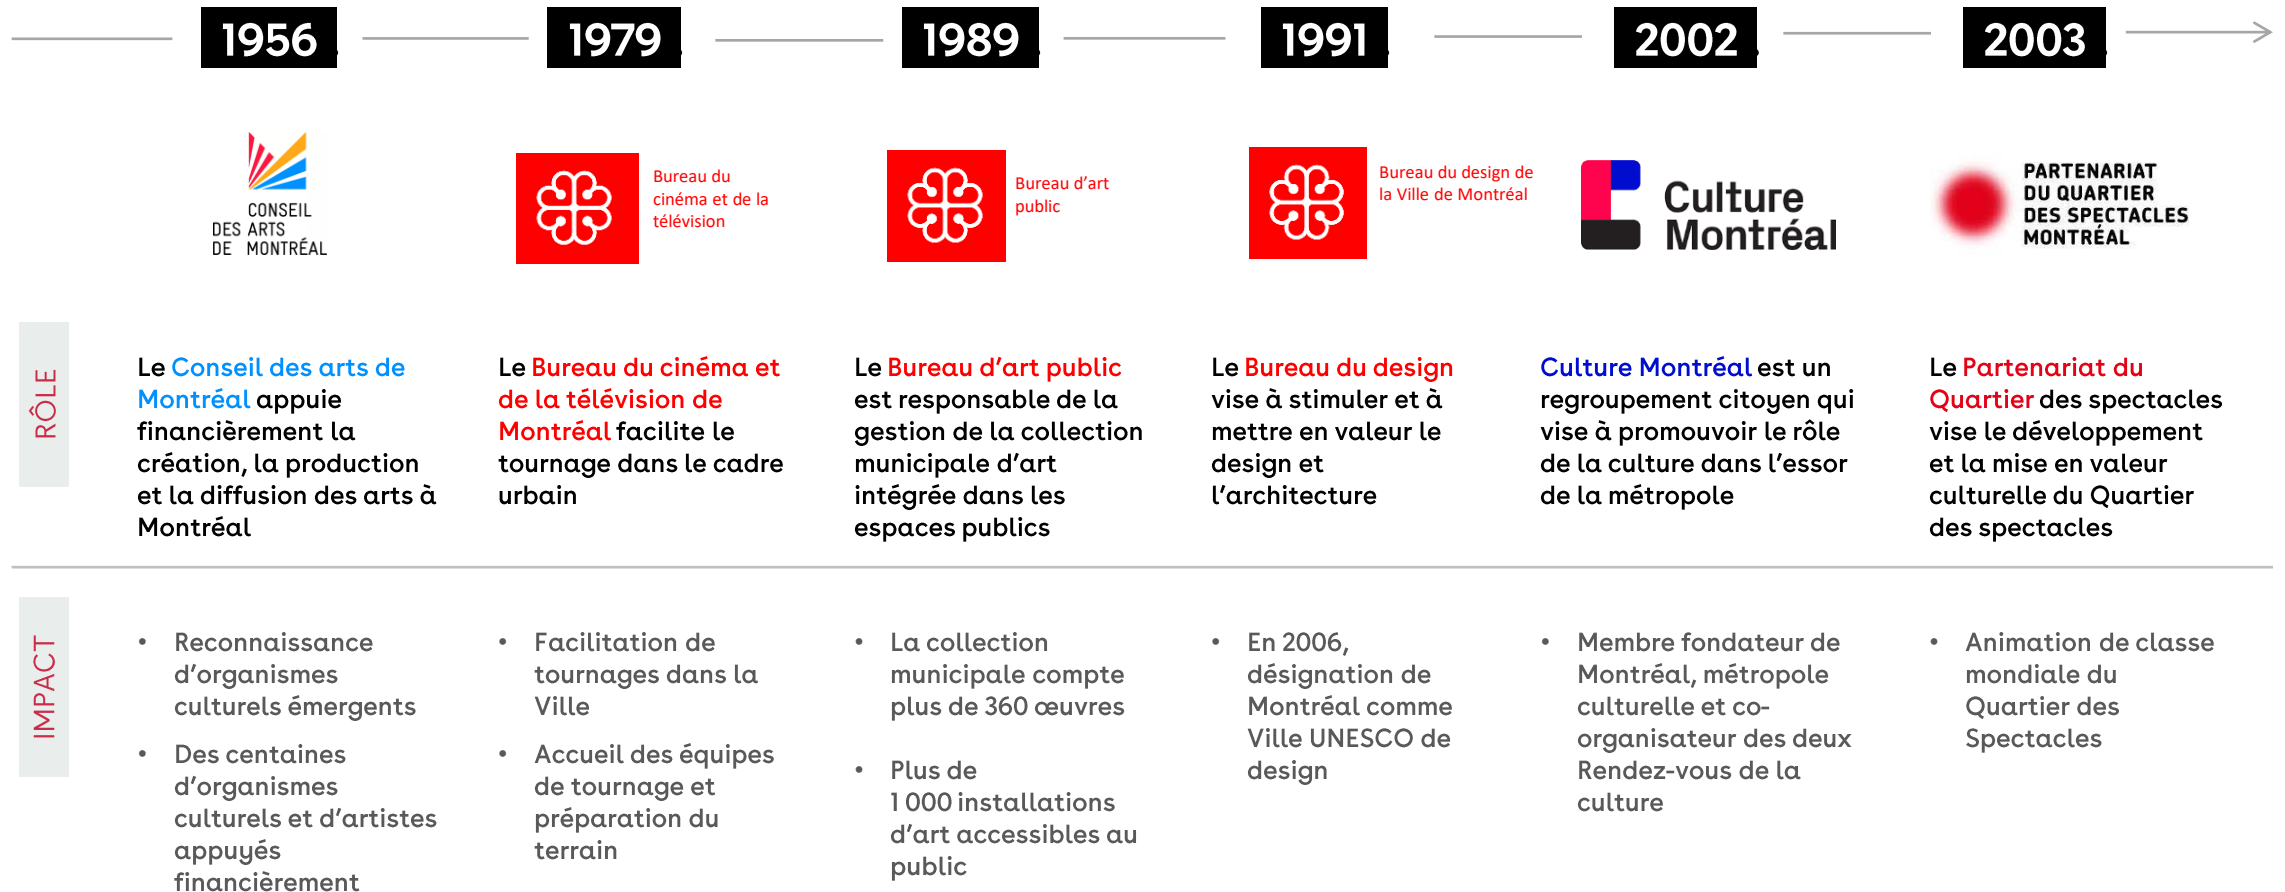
1956

1979

1989

1991

2002

2003

CONSEIL DES ARTS DE MONTRÉAL

Bureau du cinéma et de la télévision

Bureau d'art public

Bureau du design de la Ville de Montréal

Culture Montréal

PARTENARIAT DU QUARTIER DES SPECTACLES MONTRÉAL

RÔLE

Le Conseil des arts de Montréal appuie financièrement la création, la production et la diffusion des arts à Montréal

Le Bureau du cinéma et de la télévision de Montréal facilite le tournage dans le cadre urbain

Le Bureau d'art public est responsable de la gestion de la collection municipale d'art intégrée dans les espaces publics

Le Bureau du design vise à stimuler et à mettre en valeur le design et l'architecture

Culture Montréal est un regroupement citoyen qui vise à promouvoir le rôle de la culture dans l'essor de la métropole

Le Partenariat du Quartier des spectacles vise le développement et la mise en valeur culturelle du Quartier des spectacles

IMPACT

• Reconnaissance d'organismes culturels émergents
• Des centaines d'organismes culturels et d'artistes appuyés financièrement

• Facilitation de tournages dans la Ville
• Accueil des équipes de tournage et préparation du terrain

• La collection municipale compte plus de 360 œuvres
• Plus de 1 000 installations d'art accessibles au public

• En 2006, désignation de Montréal comme Ville UNESCO de design

• Membre fondateur de Montréal, métropole culturelle et co-organisateur des deux Rendez-vous de la culture

• Animation de classe mondiale du Quartier des Spectacles